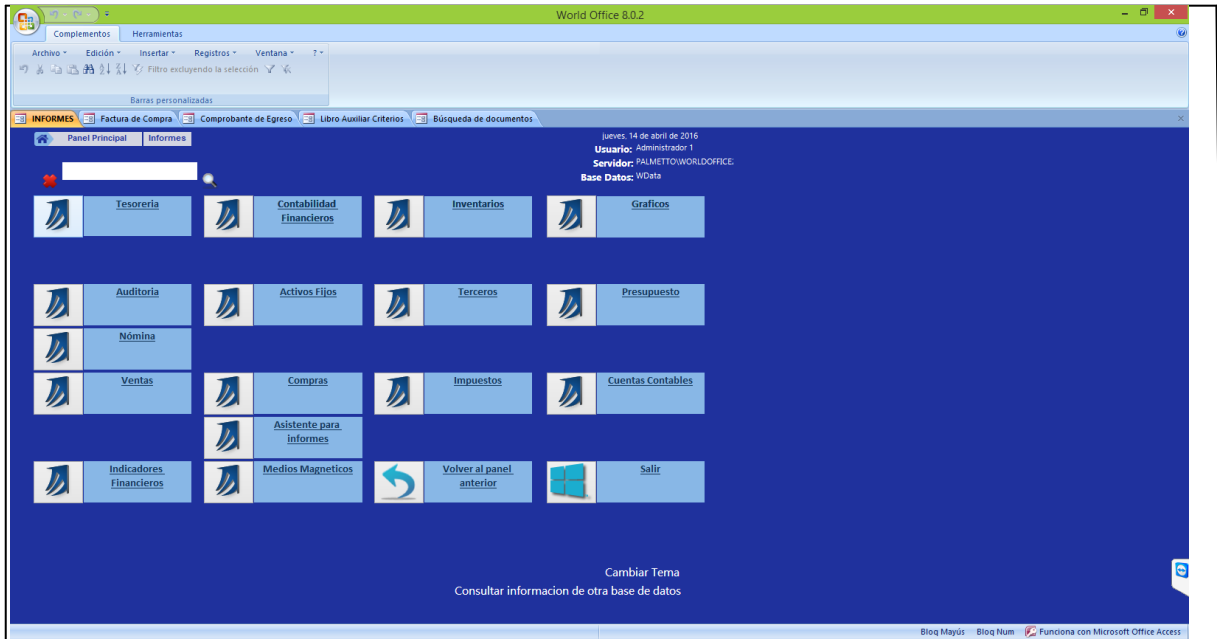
World Office 8.0.2

Complementos Herramientas

Archivo Edición Insertar Registros Ventana ?

Filtro excluyendo la selección

Barras personalizadas

INFORMES Factura de Compra Comprobante de Egreso Libro Auxiliar Criterios Búsqueda de documentos

Panel Principal Informes

jueves, 14 de abril de 2016
Usuario: Administrador 1
Servidor: PALMETTO\WORLDOFFICE;
Base Datos: WData

Tesoreria

Contabilidad Financieros

Inventarios

Graficos

Auditoria

Activos Fijos

Terceros

Presupuesto

Nómina

Ventas

Compras

Impuestos

Cuentas Contables

Asistente para informes

Indicadores Financieros

Medios Magneticos

Volver al panel anterior

Salir

Cambiar Tema

Consultar informacion de otra base de datos

Bloq Mayús Bloq Num Funciona con Microsoft Office Access